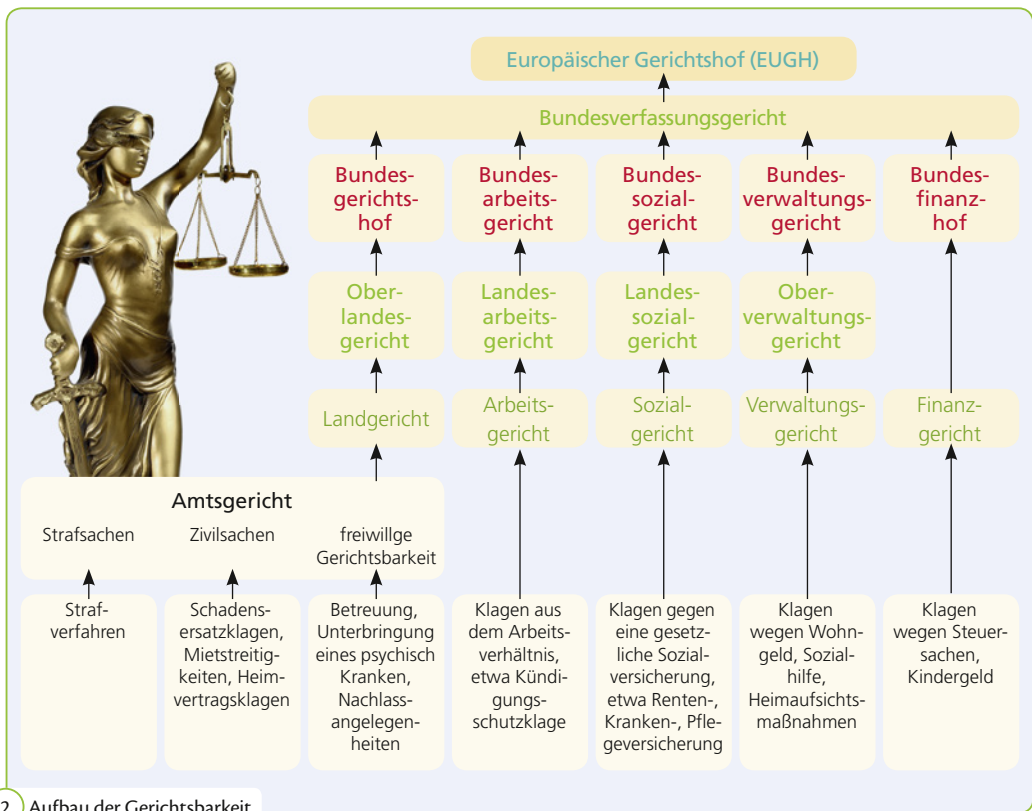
Europäischer Gerichtshof (EUGH)

Bundesverfassungsgericht

Bundesgerichtshof

Bundesarbeitsgericht

Bundessozialgericht

Bundesverwaltungsgericht

Bundesfinanzhof

Oberlandesgericht

Landesarbeitsgericht

Landessozialgericht

Oberverwaltungsgericht

Landgericht

Arbeitsgericht

Sozialgericht

Verwaltungsgericht

Finanzgericht

Amtsgericht

Strafsachen

Zivilsachen

freiwillige Gerichtsbarkeit

Strafverfahren

Schadensersatzklagen, Mietstreitigkeiten, Heimvertragsklagen

Betreuung, Unterbringung eines psychisch Kranken, Nachlassangelegenheiten

Klagen aus dem Arbeitsverhältnis, etwa Kündigungsschutzklage

Klagen gegen eine gesetzliche Sozialversicherung, etwa Renten-, Kranken-, Pflegeversicherung

Klagen wegen Wohngeld, Sozialhilfe, Heimaufsichtsmaßnahmen

Klagen wegen Steuersachen, Kindergeld

2 Aufbau der Gerichtsbarkeit